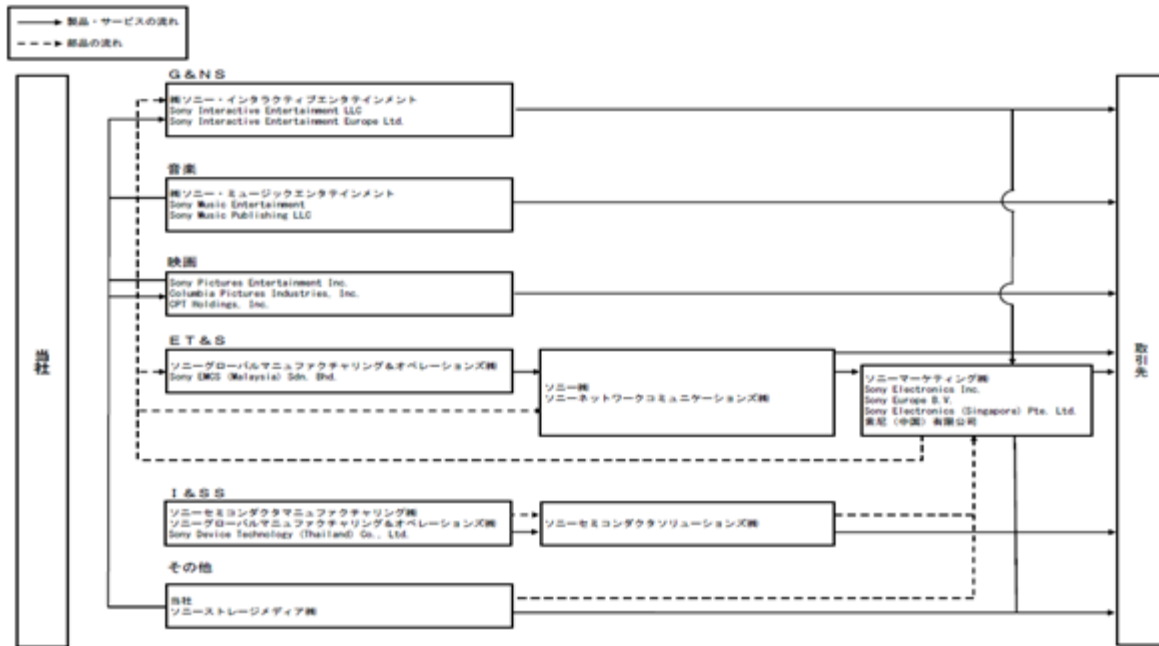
製品・サービスの流れ
部品の流れ

当社

G&NS
㈱ソニー・インタラクティブエンタテインメント
Sony Interactive Entertainment LLC
Sony Interactive Entertainment Europe Ltd.

音楽
㈱ソニー・ミュージックエンタテインメント
Sony Music Entertainment
Sony Music Publishing LLC

映画
Sony Pictures Entertainment Inc.
Columbia Pictures Industries, Inc.
CPT Holdings, Inc.

ET&S
ソニーグローバルマニュファクチャリング&オペレーションズ㈱
Sony EMCS (Malaysia) Sdn. Bhd.

ソニー㈱
ソニーネットワークコミュニケーションズ㈱

ソニーマーケティング㈱
Sony Electronics Inc.
Sony Europe B.V.
Sony Electronics (Singapore) Pte. Ltd.
索尼(中国)有限公司

I&SS
ソニーセミコンダクタマニュファクチャリング㈱
ソニーグローバルマニュファクチャリング&オペレーションズ㈱
Sony Device Technology (Thailand) Co., Ltd.

ソニーセミコンダクタソリューションズ㈱

その他
当社
ソニーストレージメディア㈱

取引先